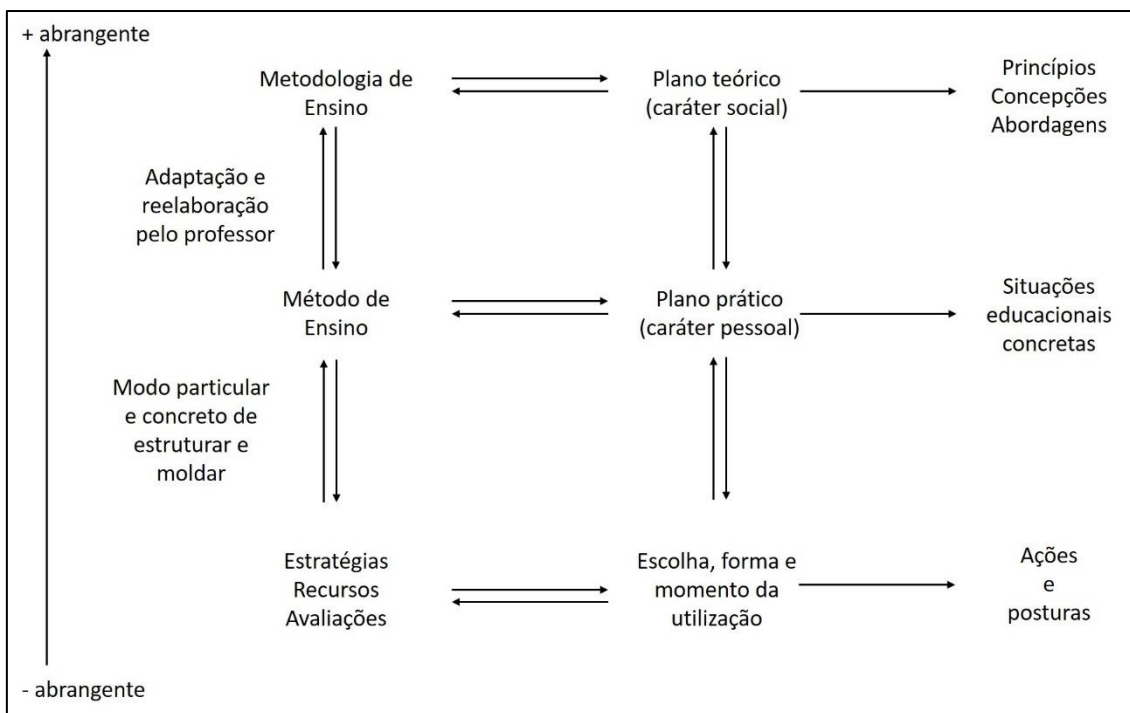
+ abrangente

Metodologia de Ensino

Plano teórico (caráter social)

Princípios
Concepções
Abordagens

Adaptação e reelaboração pelo professor

Método de Ensino

Plano prático (caráter pessoal)

Situações educacionais concretas

Modo particular e concreto de estruturar e moldar

Estratégias
Recursos
Avaliações

Escolha, forma e momento da utilização

Ações
e
posturas

- abrangente